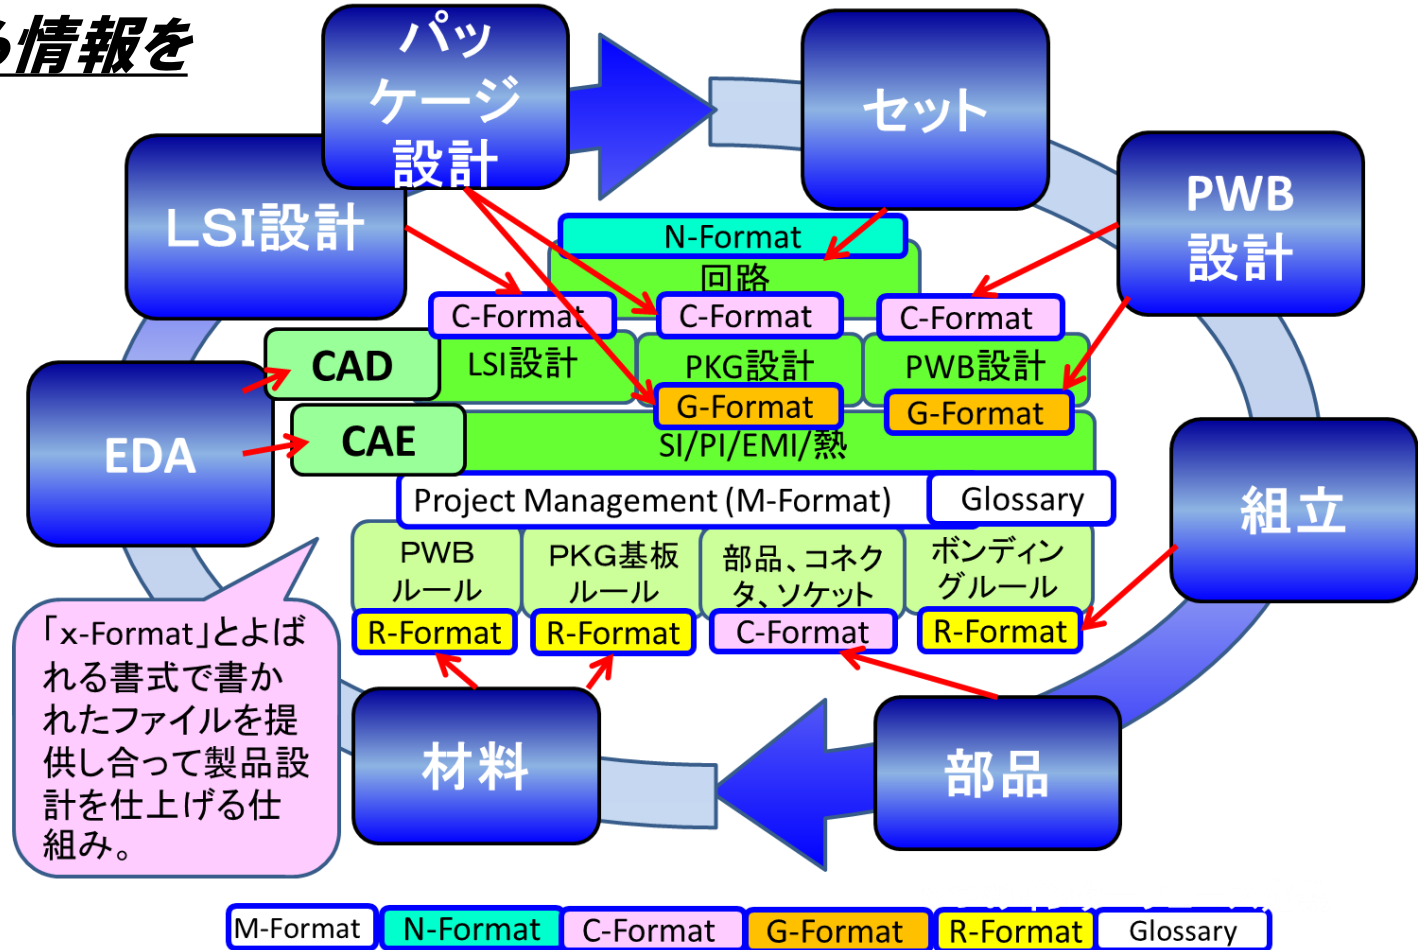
る情報を

パッケージ設計

セット

PWB設計

LSI設計

N-Format

回路

C-Format

C-Format

C-Format

CAD

LSI設計

PKG設計

PWB設計

G-Format

G-Format

EDA

CAE

SI/PI/EMI/熱

組立

Project Management (M-Format)

Glossary

PWB ルール

PKG基板 ルール

部品、コネクタ、ソケット

ボンディングルール

R-Format

R-Format

C-Format

R-Format

「x-Format」とよばれる書式で書かれたファイルを提供し合って製品設計を仕上げる仕組み。

材料

部品

| M-Format | N-Format | C-Format | G-Format | R-Format | Glossary |